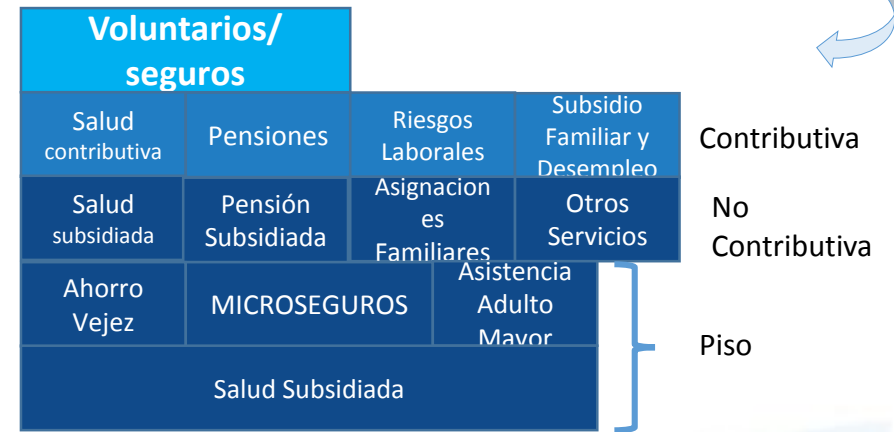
Voluntarios/ seguros

Salud contributiva

Pensiones

Riesgos Laborales

Subsidio Familiar y Desempleo

Contributiva

Salud subsidiada

Pensión Subsidiada

Asignaciones Familiares

Otros Servicios

No Contributiva

Ahorro Vejez

MICROSEGUROS

Asistencia Adulto Mayor

Piso

Salud Subsidiada